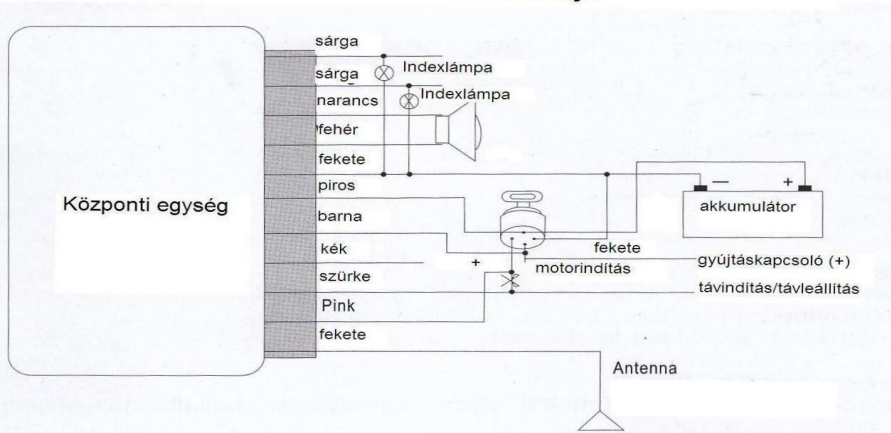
Központi egység

sárga
sárga
narancs
fehér
fekete
piros
barna
kék
szürke
Pink
fekete

Indexlámpa
Indexlámpa

akkumulátor
—
+

fekete
gyújtáskapcsoló (+)
+
motorindítás
távindítás/távleállítás

Antenna